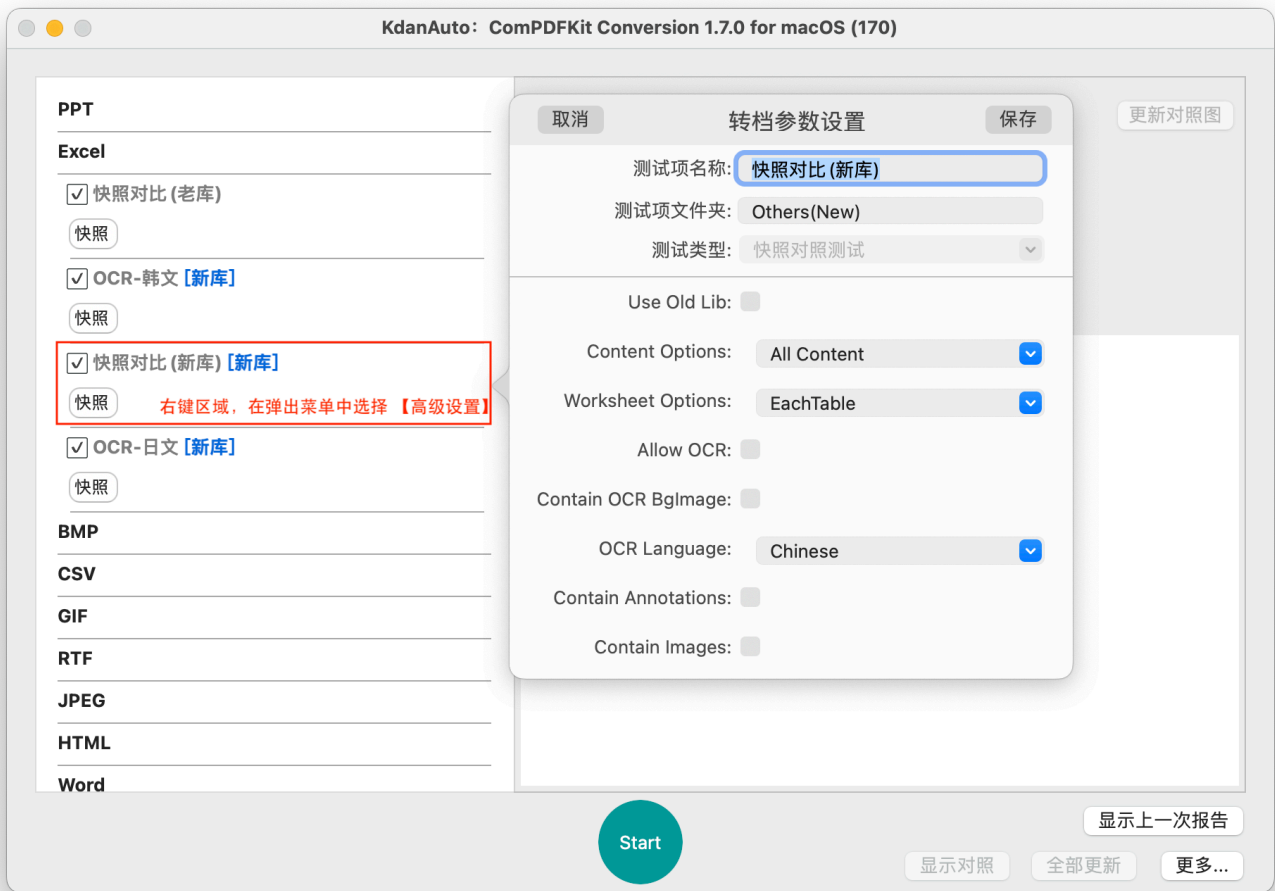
KdanAuto：ComPDFKit Conversion 1.7.0 for macOS (170)

PPT

Excel

☑ 快照对比 (老库)

快照

☑ OCR-韩文 [新库]

快照

☑ 快照对比 (新库) [新库]

快照

右键区域，在弹出菜单中选择 【高级设置】

☑ OCR-日文 [新库]

快照

BMP

CSV

GIF

RTF

JPEG

HTML

Word

取消

转档参数设置

保存

更新对照图

测试项名称: 快照对比 (新库)

测试项文件夹: Others(New)

测试类型: 快照对照测试

Use Old Lib:

Content Options: All Content

Worksheet Options: EachTable

Allow OCR:

Contain OCR BgImage:

OCR Language: Chinese

Contain Annotations:

Contain Images:

Start

显示上一次报告

显示对照

全部更新

更多...